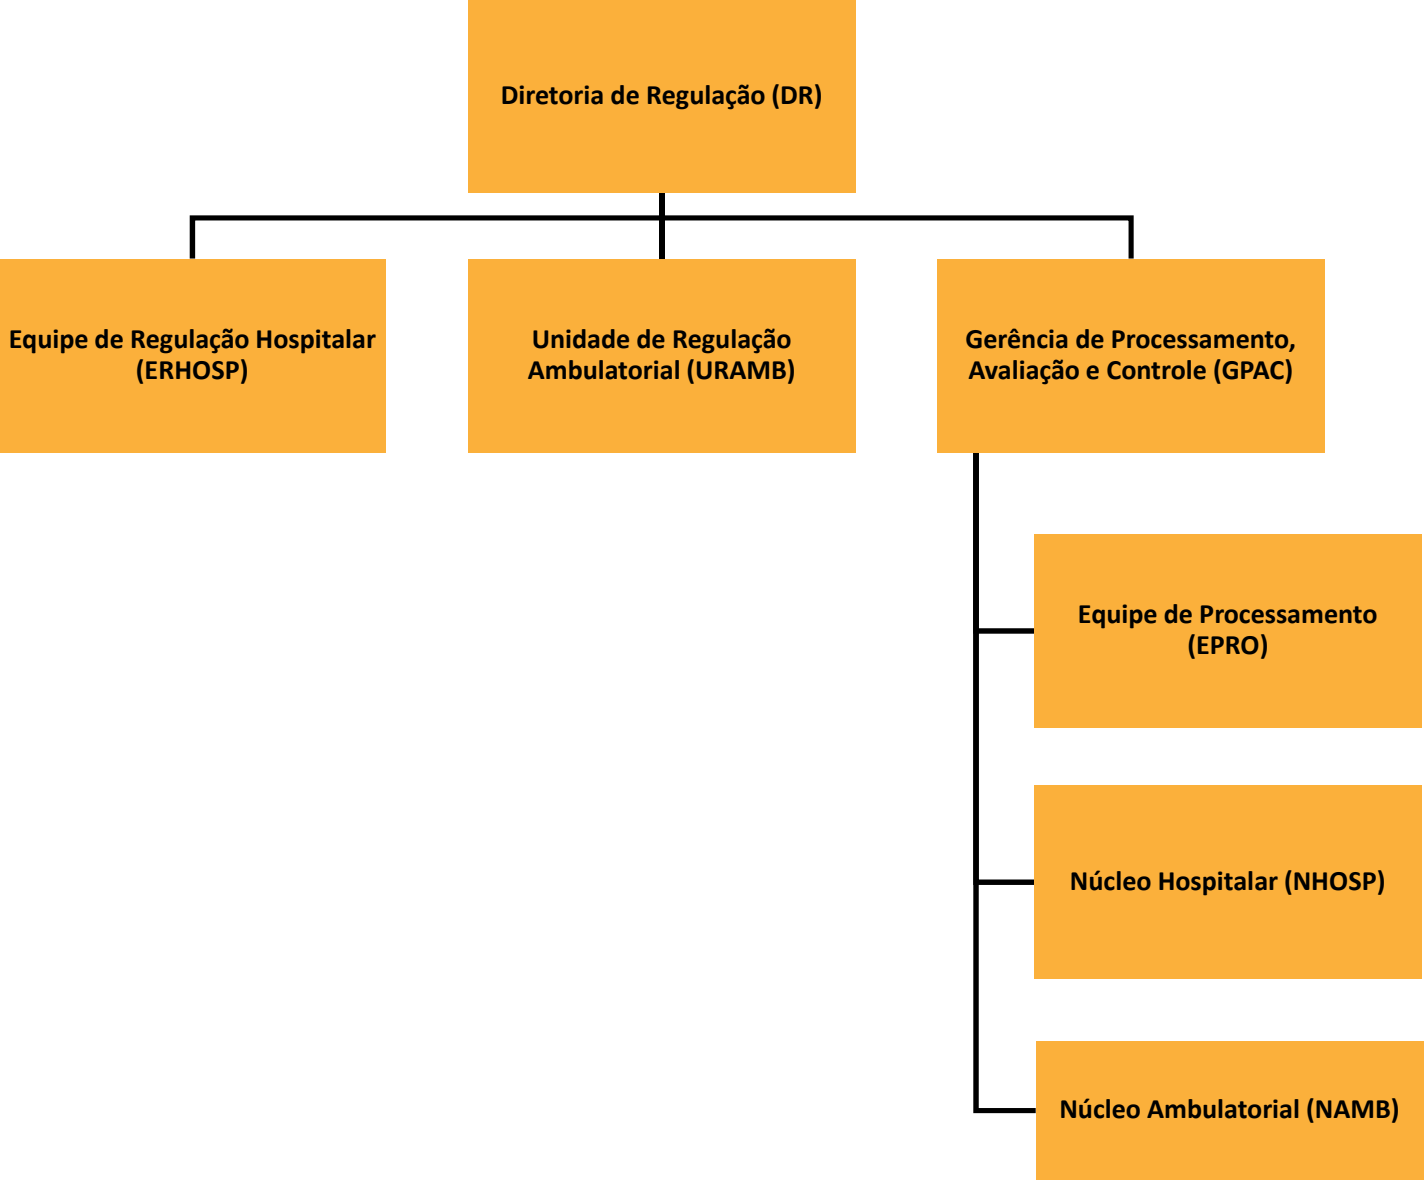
Diretoria de Regulação (DR)

Equipe de Regulação Hospitalar (ERHOSP)

Unidade de Regulação Ambulatorial (URAMB)

Gerência de Processamento, Avaliação e Controle (GPAC)

Equipe de Processamento (EPRO)

Núcleo Hospitalar (NHOSP)

Núcleo Ambulatorial (NAMB)